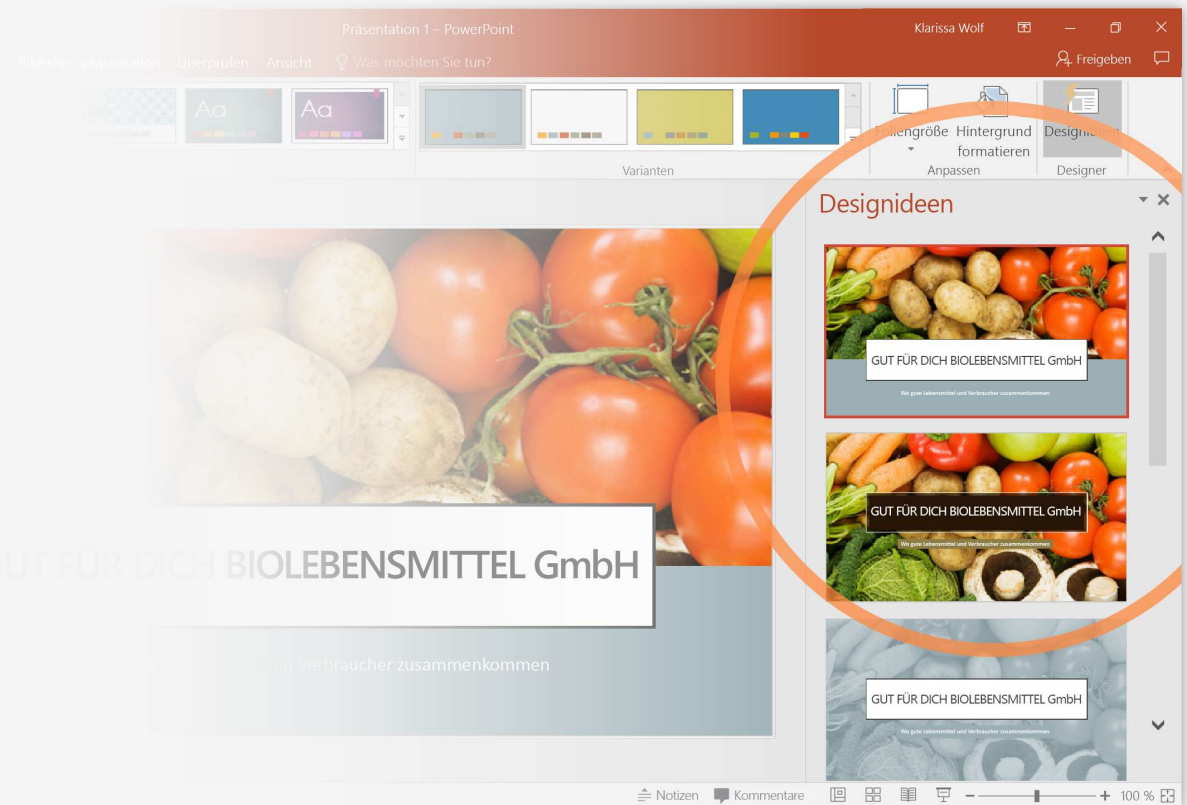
Präsentation 1 – PowerPoint

Klarissa Wolf

Bildschirmpräsentation Überprüfen Ansicht Was möchten Sie tun?

Freigeben

Aa Aa

Varianten

Foliengröße Hintergrund formatieren

Anpassen

Designideen

Designer

Designideen

GUT FÜR DICH BIOLEBENSMITTEL GmbH

Wo gute Lebensmittel und Verbraucher zusammenkommen

GUT FÜR DICH BIOLEBENSMITTEL GmbH

Wo gute Lebensmittel und Verbraucher zusammenkommen

GUT FÜR DICH BIOLEBENSMITTEL GmbH

Wo gute Lebensmittel und Verbraucher zusammenkommen

GUT FÜR DICH BIOLEBENSMITTEL GmbH

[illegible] und verbraucher zusammenkommen

Notizen Kommentare 100 %